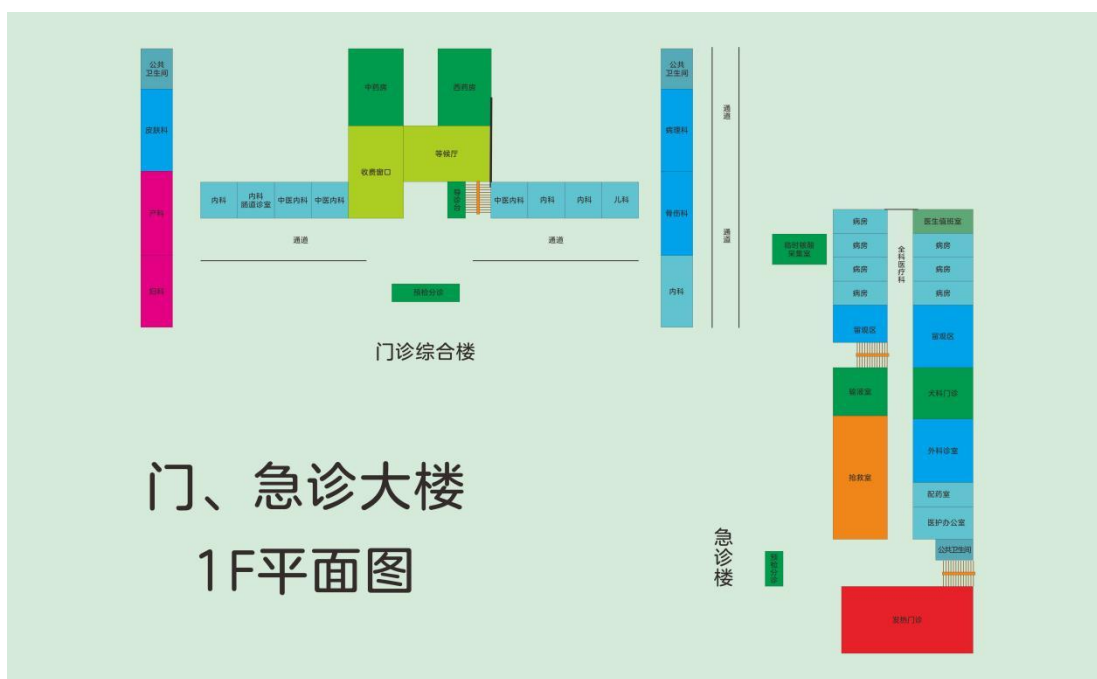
公共卫生间
皮肤科
产科
妇科

中药房
西药房
收费窗口
等候厅
导诊台
内科
内科肠道诊室
中医内科
中医内科
中医内科
内科
内科
儿科
通道
通道
预检分诊

公共卫生间
病理科
骨伤科
内科
通道
通道

门诊综合楼

临时核酸采集室
病房
病房
病房
病房
全科医疗科
医生值班室
病房
病房
病房
留观区
留观区
留观室
大科门诊
抢救室
外科诊室
配药室
医护办公室
公共卫生间
发热门诊

门、急诊大楼
1F平面图

急诊楼
预检分诊